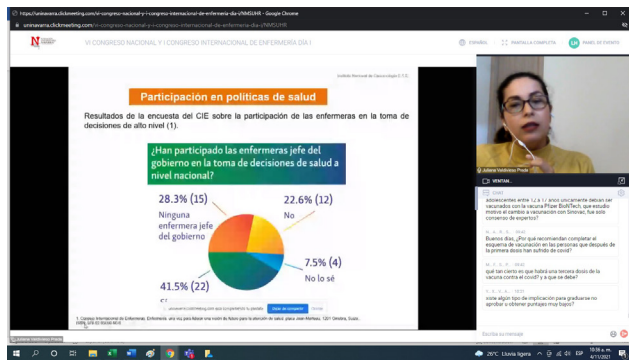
https://uninavarra.clickmeeting.com/vi-congreso-nacional-y-i-congreso-internacional-de-enfermeria-dia-i/NMSUhR - Google Chrome

uninavarra.clickmeeting.com/vi-congreso-nacional-y-i-congreso-internacional-de-enfermeria-dia-i/NMSUhR

VI CONGRESO NACIONAL Y I CONGRESO INTERNACIONAL DE ENFERMERÍA DÍA I

ESPAÑOL PANTALLA COMPLETA PANEL DE EVENTO

Instituto Nacional de Cancerología E.S.E.

Participación en políticas de salud

Resultados de la encuesta del CIE sobre la participación de las enfermeras en la toma de decisiones de alto nivel (1).

¿Han participado las enfermeras jefe del gobierno en la toma de decisiones de salud a nivel nacional?

28.3% (15)
Ninguna enfermera jefe del gobierno

22.6% (12)
No

7.5% (4)
No lo sé

41.5% (22)
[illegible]

uninavarra.clickmeeting.com está compartiendo tu pantalla. Dejar de compartir Ocultar

1. Consejo Internacional de Enfermeras. Enfermería: una voz para liderar una visión de futuro para la atención de salud. place Jean-Marteau, 1201 Ginebra, Suiza. ISBN: 978-92-95099-80-0

Juliana Valdivieso Prada

Juliana Valdivieso Prada

VENTAN...

CHAT

adolescentes entre 12 a 17 años únicamente deban ser vacunados con la vacuna Pfizer BioNTech, qué estudio motivó el cambio a vacunación con Sinovac, fue solo consenso de expertos?

N... R... 09:42
Buenos días, ¿Por qué recomiendan completar el esquema de vacunación en las personas que después de la primera dosis han sufrido de covid?

M... C... P... 09:42
qué tan cierto es que habrá una tercera dosis de la vacuna contra el covid? y a que se debe?

Y... D... S... 09:43
existe algún tipo de implicación para graduarse no aprobar u obtener puntajes muy bajos?

Escribe su mensaje

Juliana Valdivieso Prada

26°C Lluvia ligera ESP 10:36 a. m. 4/11/2021